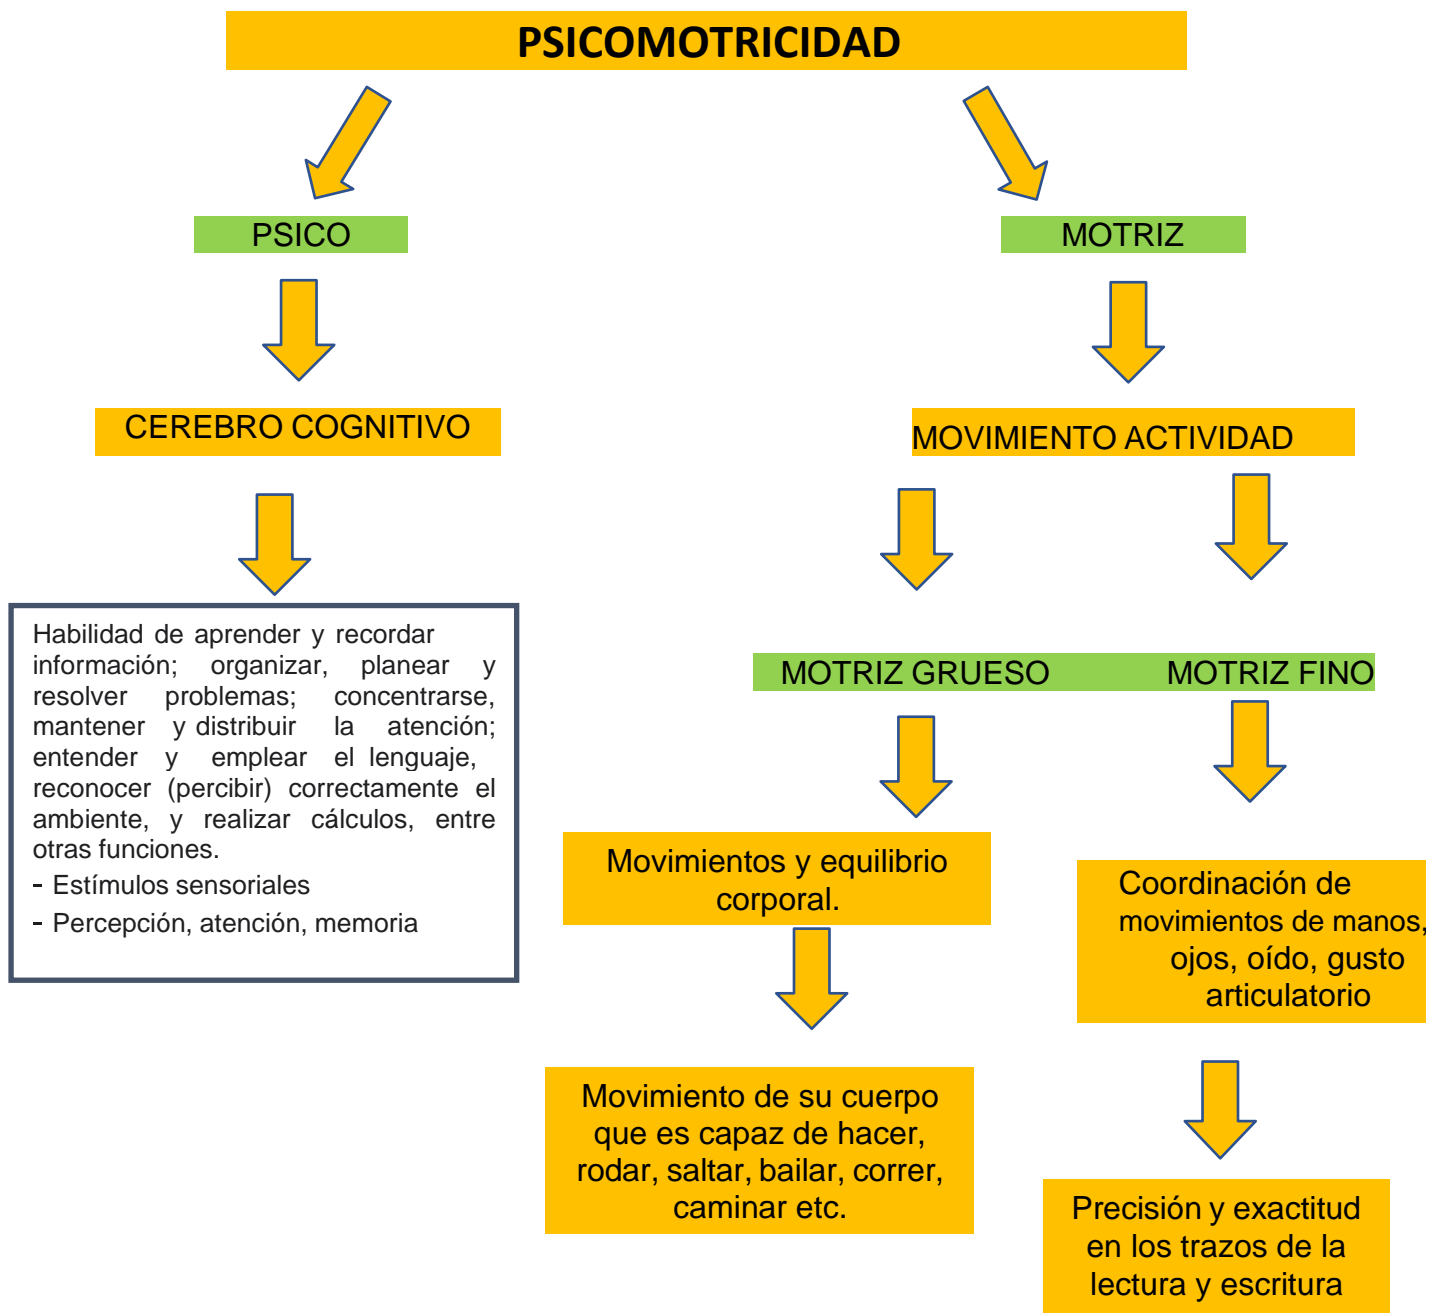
PSICOMOTRICIDAD

PSICO

CEREBRO COGNITIVO

Habilidad de aprender y recordar información; organizar, planear y resolver problemas; concentrarse, mantener y distribuir la atención; entender y emplear el lenguaje, reconocer (percibir) correctamente el ambiente, y realizar cálculos, entre otras funciones.
- Estímulos sensoriales
- Percepción, atención, memoria

MOTRIZ

MOVIMIENTO ACTIVIDAD

MOTRIZ GRUESO

Movimientos y equilibrio corporal.

Movimiento de su cuerpo que es capaz de hacer, rodar, saltar, bailar, correr, caminar etc.

MOTRIZ FINO

Coordinación de movimientos de manos, ojos, oído, gusto articulatorio

Precisión y exactitud en los trazos de la lectura y escritura